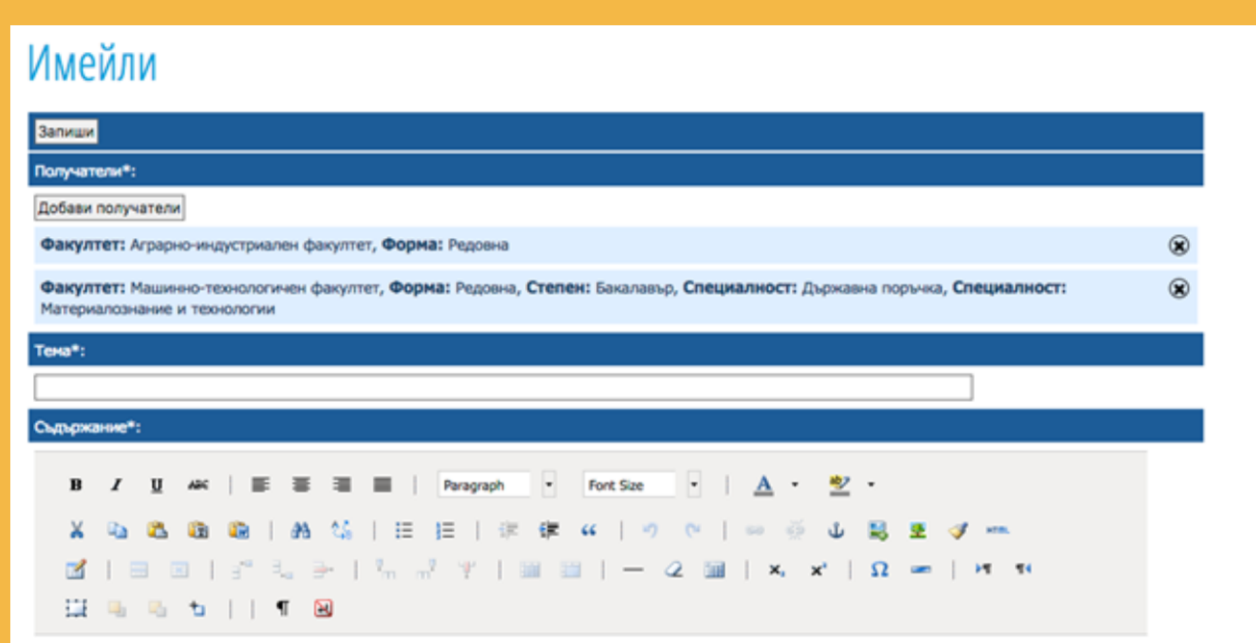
Имейли

Запиши

Получатели*:

Добави получатели

**Факултет:** Аграрно-индустриален факултет, **Форма:** Редовна

**Факултет:** Машинно-технологичен факултет, **Форма:** Редовна, **Степен:** Бакалавър, **Специалност:** Държавна поръчка, **Специалност:** Материалознание и технологии

Тема*:

Съдържание*:

B I U ABC Paragraph Font Size A

HTML